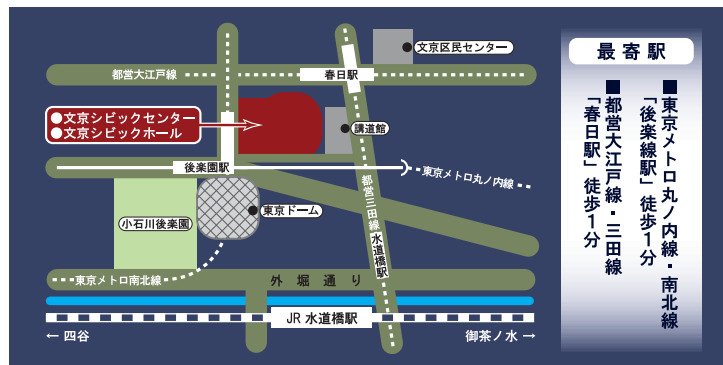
文京区民センター

都営大江戸線

春日駅

●文京シビックセンター
●文京シビックホール

講道館

後楽園駅

東京メトロ丸ノ内線

都営三田線

水道橋駅

小石川後楽園

東京ドーム

東京メトロ南北線

外堀通り

JR 水道橋駅

← 四谷

御茶ノ水 →

最寄駅

■東京メトロ丸ノ内線・南北線「後楽園駅」徒歩1分

■都営大江戸線・三田線「春日駅」徒歩1分